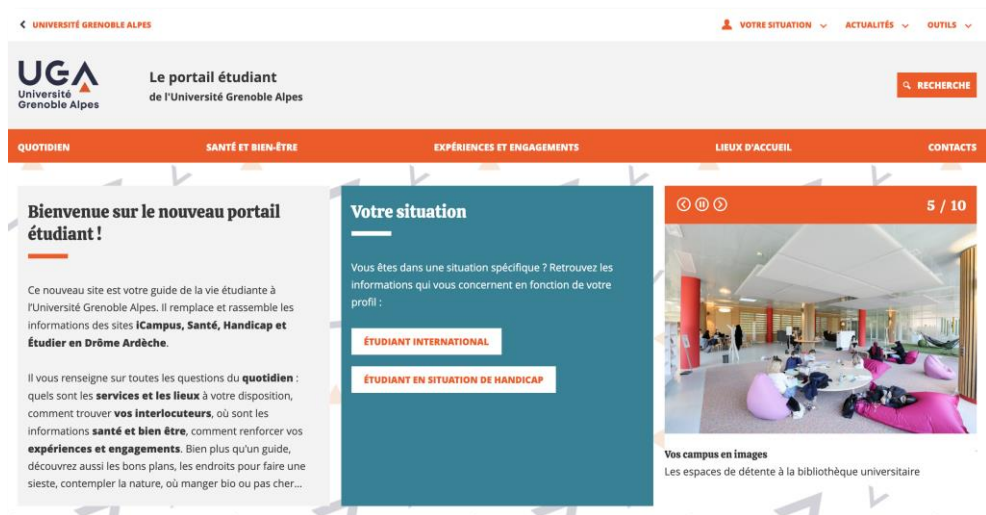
UNIVERSITÉ GRENOBLE ALPES

VOTRE SITUATION ACTUALITÉS OUTILS

UGA Université Grenoble Alpes

Le portail étudiant de l'Université Grenoble Alpes

RECHERCHE

QUOTIDIEN SANTÉ ET BIEN-ÊTRE EXPÉRIENCES ET ENGAGEMENTS LIEUX D'ACCUEIL CONTACTS

Bienvenue sur le nouveau portail étudiant !

Ce nouveau site est votre guide de la vie étudiante à l'Université Grenoble Alpes. Il remplace et rassemble les informations des sites iCampus, Santé, Handicap et Étudier en Drôme Ardèche.

Il vous renseigne sur toutes les questions du quotidien : quels sont les services et les lieux à votre disposition, comment trouver vos interlocuteurs, où sont les informations santé et bien être, comment renforcer vos expériences et engagements. Bien plus qu'un guide, découvrez aussi les bons plans, les endroits pour faire une sieste, contempler la nature, où manger bio ou pas cher...

Votre situation

Vous êtes dans une situation spécifique ? Retrouvez les informations qui vous concernent en fonction de votre profil :

ÉTUDIANT INTERNATIONAL

ÉTUDIANT EN SITUATION DE HANDICAP

5 / 10

Vos campus en images
Les espaces de détente à la bibliothèque universitaire